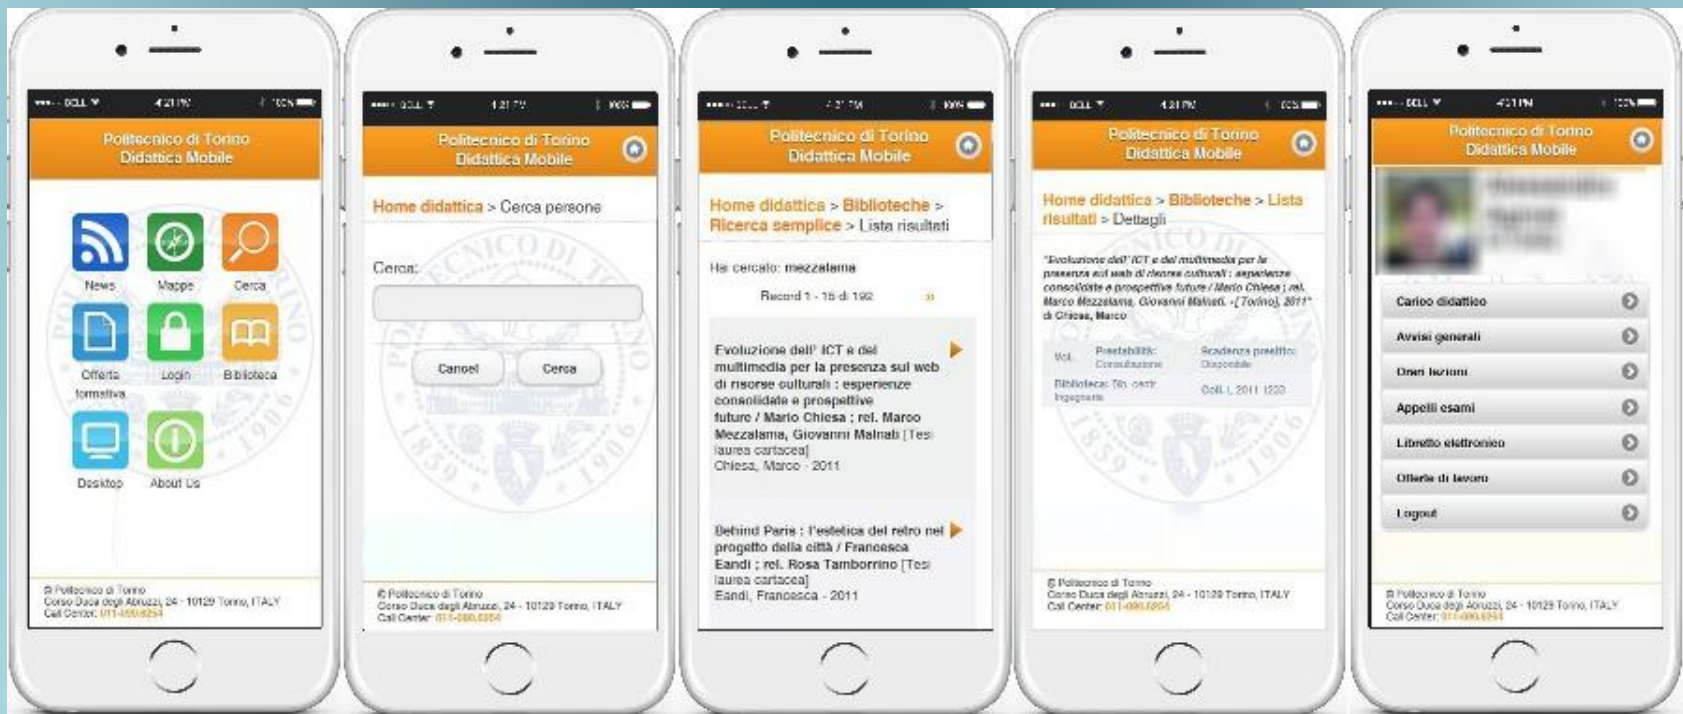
DELL 4:21 PM 100%

Politecnico di Torino
Didattica Mobile

News
Mappe
Cerca
Offerta formativa
Login
Biblioteca
Desktop
About Us

© Politecnico di Torino
Corso Duca degli Abruzzi, 24 - 10129 Torino, ITALY
Call Center: 011-090.6254

DELL 4:21 PM 100%

Politecnico di Torino
Didattica Mobile

Home didattica > Cerca persone

Cerca:

Cancel
Cerca

© Politecnico di Torino
Corso Duca degli Abruzzi, 24 - 10129 Torino, ITALY
Call Center: 011-090.6254

DELL 4:21 PM 100%

Politecnico di Torino
Didattica Mobile

Home didattica > Biblioteche > Ricerca semplice > Lista risultati

Hai cercato: mezzalama

Record 1 - 15 di 192 »

Evoluzione dell' ICT e del multimedia per la presenza sul web di risorse culturali : esperienze consolidate e prospettive future / Mario Chiesa ; rel. Marco Mezzalama, Giovanni Malnati [Tesi laurea cartacea]
Chiesa, Marco - 2011

Behind Paris : l'estetica del retro nel progetto della città / Francesca Eandi ; rel. Rosa Tamborrino [Tesi laurea cartacea]
Eandi, Francesca - 2011

DELL 4:21 PM 100%

Politecnico di Torino
Didattica Mobile

Home didattica > Biblioteche > Lista risultati > Dettagli

"Evoluzione dell' ICT e del multimedia per la presenza sul web di risorse culturali : esperienze consolidate e prospettive future / Mario Chiesa ; rel. Marco Mezzalama, Giovanni Malnati. -[Torino], 2011" di Chiesa, Marco

| Vol. | Prestabilità: Consultazione | Scadenza prestito: Disponibile |
|---|---|---|
| Biblioteca: Bib. centr. Ingegneria | | Coll. L 2011 1220 |

© Politecnico di Torino
Corso Duca degli Abruzzi, 24 - 10129 Torino, ITALY
Call Center: 011-090.6254

DELL 4:21 PM 100%

Politecnico di Torino
Didattica Mobile

Carico didattico
Avvisi generali
Orari lezioni
Appelli esami
Libretto elettronico
Offerte di lavoro
Logout

© Politecnico di Torino
Corso Duca degli Abruzzi, 24 - 10129 Torino, ITALY
Call Center: 011-090.6254